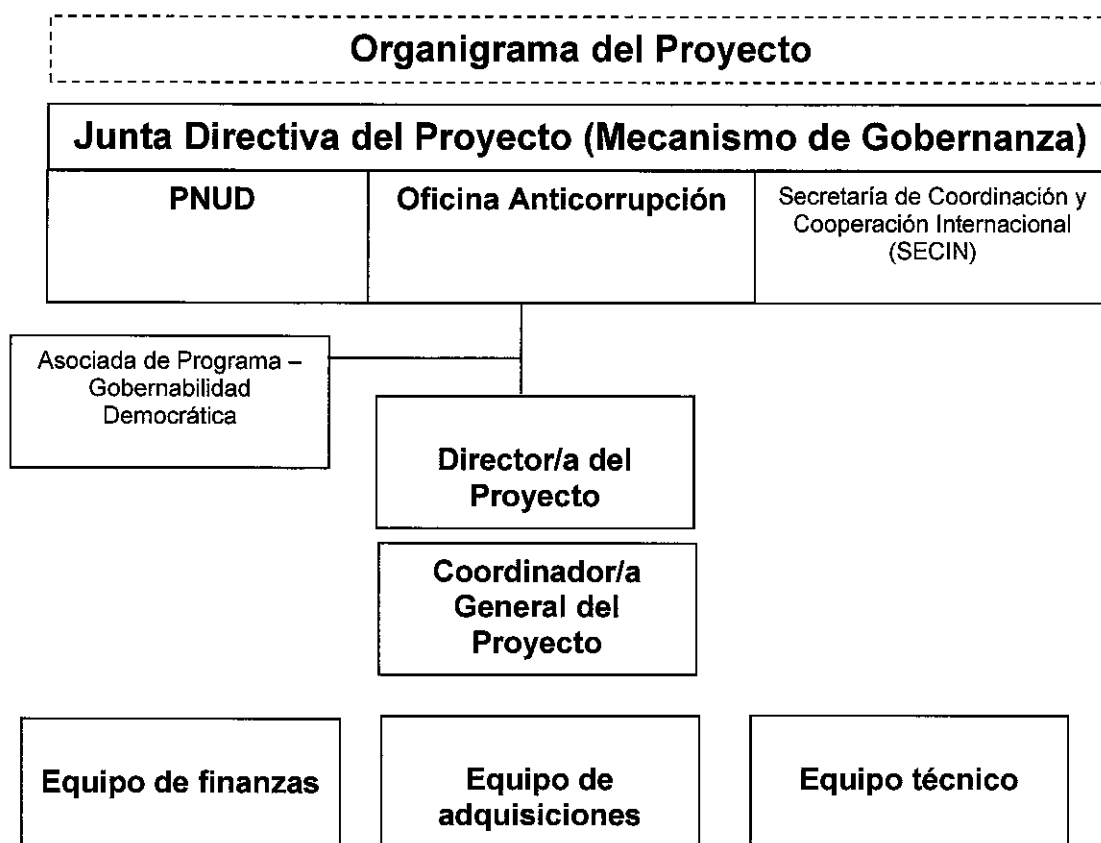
Organigrama del Proyecto

Junta Directiva del Proyecto (Mecanismo de Gobernanza)

PNUD

Oficina Anticorrupción

Secretaría de Coordinación y Cooperación Internacional (SECIN)

Asociada de Programa – Gobernabilidad Democrática

Director/a del Proyecto

Coordinador/a General del Proyecto

Equipo de finanzas

Equipo de adquisiciones

Equipo técnico